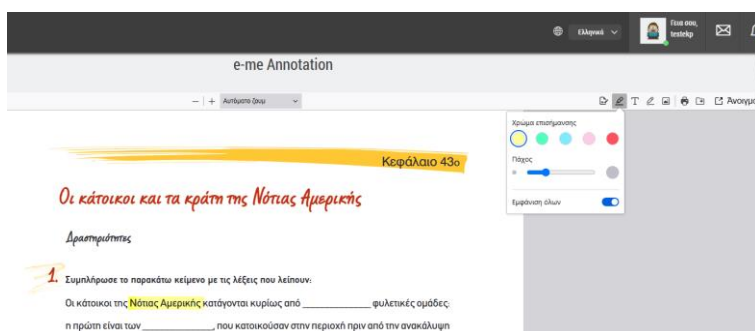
Ελληνικά

Γεια σου, testekp

e-me Annotation

— | + Αυτόματο ζουμ

Ανοιγμ

Χρώμα επισήμανσης

Πάχος

Εμφάνιση όλων

Κεφάλαιο 43ο

Οι κάτοικοι και τα κράτη της Νότιας Αμερικής

Δραστηριότητες

1. Συμπλήρωσε το παρακάτω κείμενο με τις λέξεις που λείπουν:

Οι κάτοικοι της Νότιας Αμερικής κατάγονται κυρίως από ____________ φυλετικές ομάδες: η πρώτη είναι των ____________, που κατοικούσαν στην περιοχή πριν από την ανακάλυψη